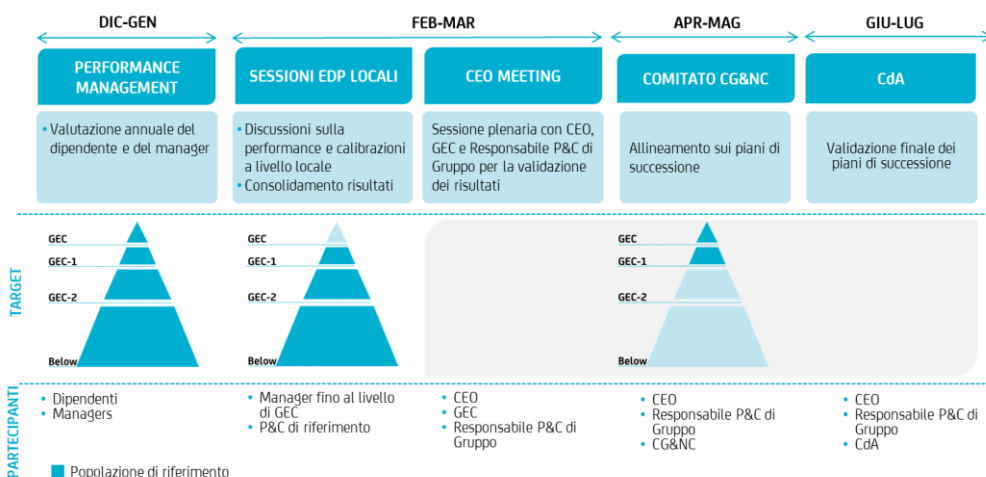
DIC-GEN

FEB-MAR

APR-MAG

GIU-LUG

PERFORMANCE MANAGEMENT

SESSIONI EDP LOCALI

CEO MEETING

COMITATO CG&NC

CdA

• Valutazione annuale del dipendente e del manager

• Discussioni sulla performance e calibrazioni a livello locale
• Consolidamento risultati

Sessione plenaria con CEO, GEC e Responsabile P&C di Gruppo per la validazione dei risultati

Allineamento sui piani di successione

Validazione finale dei piani di successione

TARGET

GEC
GEC-1
GEC-2
Below

GEC
GEC-1
GEC-2
Below

GEC
GEC-1
GEC-2
Below

PARTECIPANTI

• Dipendenti
• Managers

• Manager fino al livello di GEC
• P&C di riferimento

• CEO
• GEC
• Responsabile P&C di Gruppo

• CEO
• Responsabile P&C di Gruppo
• CG&NC

• CEO
• Responsabile P&C di Gruppo
• CdA

Popolazione di riferimento